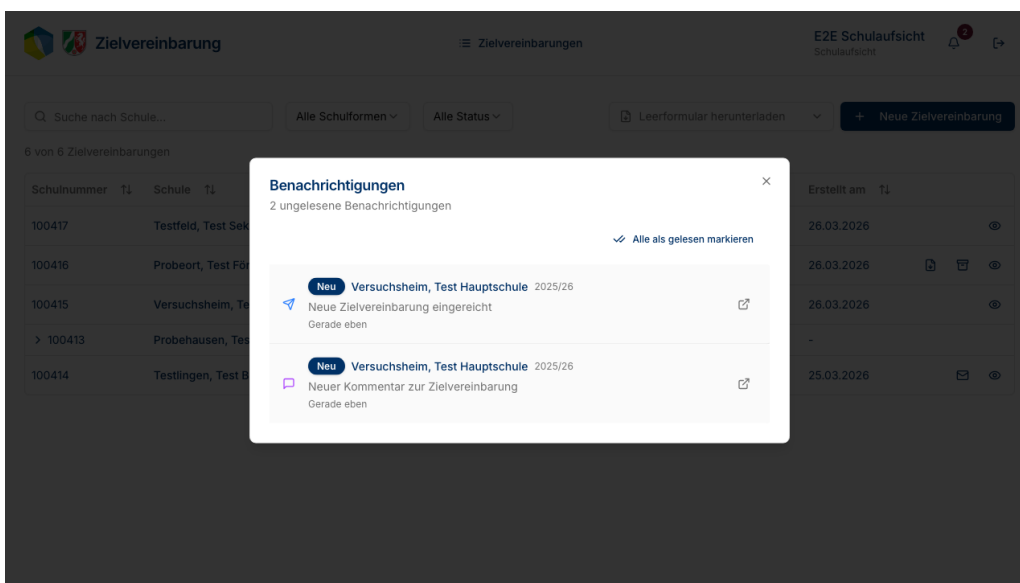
Zielvereinbarung

Zielvereinbarungen

E2E Schulaufsicht
Schulaufsicht

2

Suche nach Schule...

Alle Schulformen

Alle Status

Leerformular herunterladen

+ Neue Zielvereinbarung

6 von 6 Zielvereinbarungen

| Schulnummer | Schule | Erstellt am |
|---|---|---|
| 100417 | Testfeld, Test Sek | 26.03.2026 |
| 100416 | Probeort, Test För | 26.03.2026 |
| 100415 | Versuchsheim, Te | 26.03.2026 |
| > 100413 | Probehausen, Tes | - |
| 100414 | Testlingen, Test B | 25.03.2026 |

Benachrichtigungen
2 ungelesene Benachrichtigungen

Alle als gelesen markieren

Neu Versuchsheim, Test Hauptschule 2025/26
Neue Zielvereinbarung eingereicht
Gerade eben

Neu Versuchsheim, Test Hauptschule 2025/26
Neuer Kommentar zur Zielvereinbarung
Gerade eben